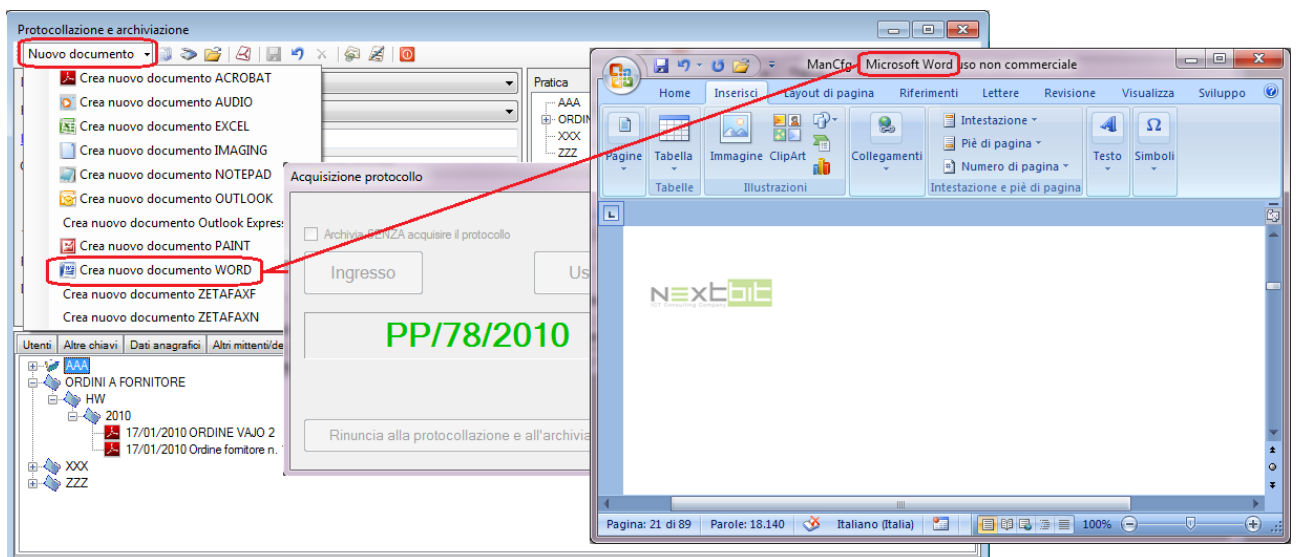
Protocollazione e archiviazione

Nuovo documento

Crea nuovo documento ACROBAT
Crea nuovo documento AUDIO
Crea nuovo documento EXCEL
Crea nuovo documento IMAGING
Crea nuovo documento NOTEPAD
Crea nuovo documento OUTLOOK
Crea nuovo documento Outlook Express
Crea nuovo documento PAINT
Crea nuovo documento WORD
Crea nuovo documento ZETAFAXF
Crea nuovo documento ZETAFAXN

Pratica
AAA
ORDIN
XXX
ZZZ

Utenti | Altre chiavi | Dati anagrafici | Altri mittenti/de

AAA
ORDINI A FORNITORE
HW
2010
17/01/2010 ORDINE VAJO 2
17/01/2010 Ordine fornitore n.
XXX
ZZZ

Acquisizione protocollo

Archivia SENZA acquisire il protocollo

Ingresso

Us

PP/78/2010

Rinuncia alla protocollazione e all'archivia

ManCfg - Microsoft Word uso non commerciale

Home | Inserisci | Layout di pagina | Riferimenti | Lettere | Revisione | Visualizza | Sviluppo

Pagine | Tabella | Immagine | ClipArt | Collegamenti | Intestazione | Piè di pagina | Numero di pagina | Testo | Simboli

Tabelle | Illustrazioni | Intestazione e piè di pagina

NEXTBIT

Pagina: 21 di 89 | Parole: 18.140 | Italiano (Italia) | 100%